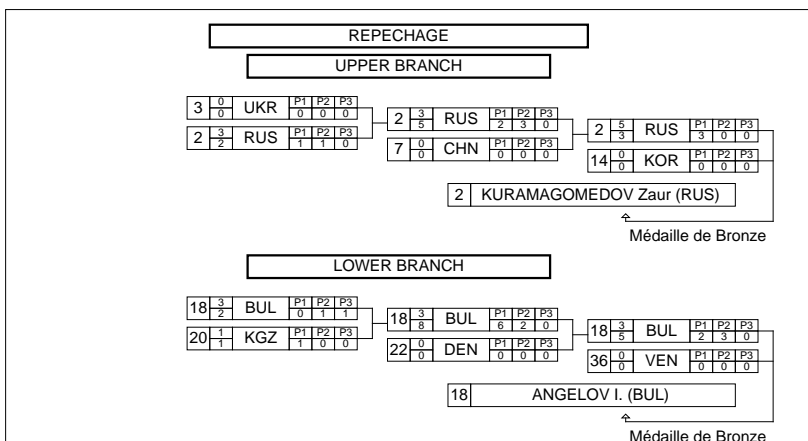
REPECHAGE

UPPER BRANCH

| | | | P1 | P2 | P3 |
|---|---|---|---|---|---|
| 3 | $\frac{0}{0}$ | UKR | 0 | 0 | 0 |
| 2 | $\frac{3}{2}$ | RUS | 1 | 1 | 0 |

| | | | P1 | P2 | P3 |
|---|---|---|---|---|---|
| 2 | $\frac{3}{5}$ | RUS | 2 | 3 | 0 |
| 7 | $\frac{0}{0}$ | CHN | 0 | 0 | 0 |

| | | | P1 | P2 | P3 |
|---|---|---|---|---|---|
| 2 | $\frac{5}{3}$ | RUS | 3 | 0 | 0 |
| 14 | $\frac{0}{0}$ | KOR | 0 | 0 | 0 |

2 KURAMAGOMEDOV Zaur (RUS)

Médaille de Bronze

LOWER BRANCH

| | | | P1 | P2 | P3 |
|---|---|---|---|---|---|
| 18 | $\frac{3}{2}$ | BUL | 0 | 1 | 1 |
| 20 | $\frac{1}{1}$ | KGZ | 1 | 0 | 0 |

| | | | P1 | P2 | P3 |
|---|---|---|---|---|---|
| 18 | $\frac{3}{8}$ | BUL | 6 | 2 | 0 |
| 22 | $\frac{0}{0}$ | DEN | 0 | 0 | 0 |

| | | | P1 | P2 | P3 |
|---|---|---|---|---|---|
| 18 | $\frac{3}{5}$ | BUL | 2 | 3 | 0 |
| 36 | $\frac{0}{0}$ | VEN | 0 | 0 | 0 |

18 ANGELOV I. (BUL)

Médaille de Bronze